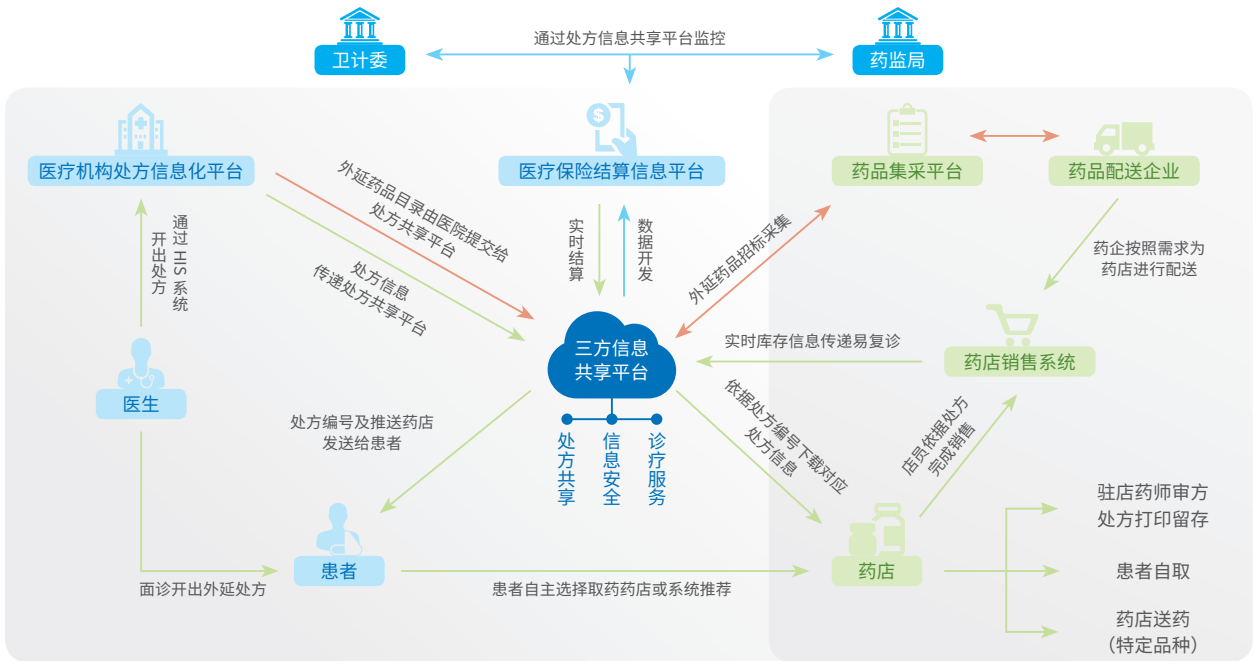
卫计委

通过处方信息共享平台监控

药监局

医疗机构处方信息化平台

外延药品目录由医院提交给处方共享平台

医疗保险结算信息平台

实时结算

数据开发

外延药品招标采集

药品集采平台

药品配送企业

通过HIS系统开出处方

处方信息传递处方共享平台

三方信息共享平台

实时库存信息传递易复诊

药企按照需求为药店进行配送

药店销售系统

医生

处方编号及推送药店发送给患者

处方共享

信息安全

诊疗服务

依据处方编号下载对应处方信息

店员依据处方完成销售

驻店药师审方处方打印留存

患者

药店

患者自取

面诊开出外延处方

患者自主选择取药药店或系统推荐

药店送药（特定品种）